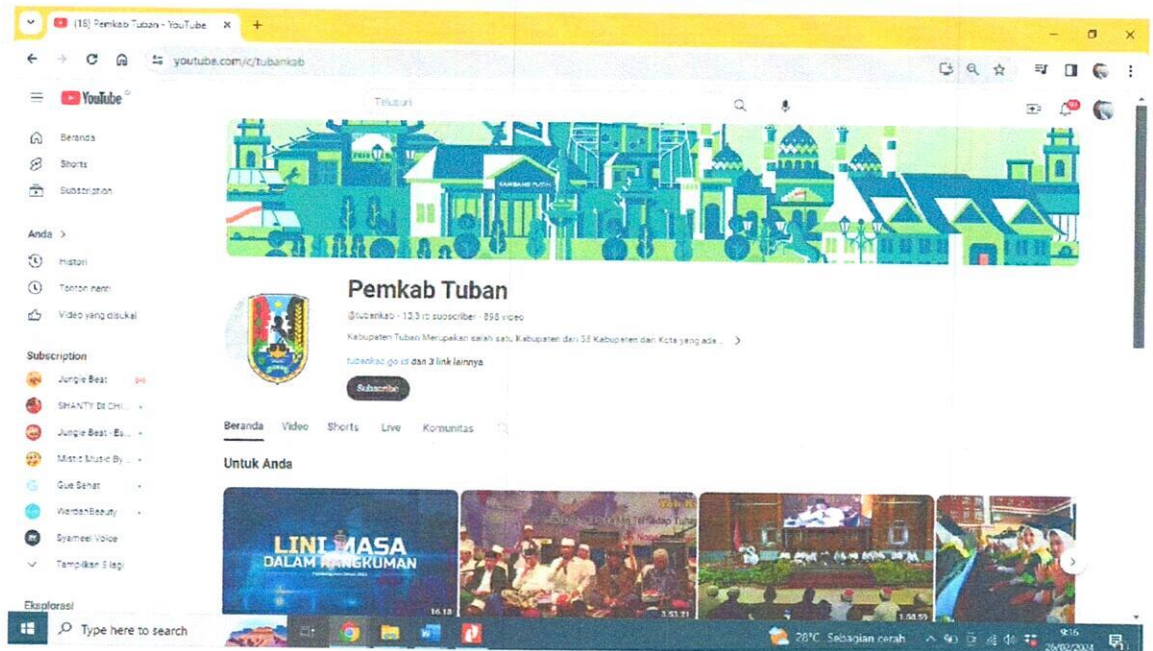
(18) Pemkab Tuban - YouTube ×
+
youtube.com/c/tubankab
YouTube
Telusuri
Beranda
Shorts
Subscription
Anda >
Histori
Tonton nanti
Video yang disukai
Subscription
Jungle Beat
SHANTY DI CHI...
Jungle Beat - Es...
Mistic Music By ...
Gue Sehat
WardahBeauty
Syameel Voice
Tampilkan 5 lagi
Eksplorasi
KAMBANG PUTIH
Pemkab Tuban
@tubankab · 13,3 rb subscriber · 898 video
Kabupaten Tuban Merupakan salah satu Kabupaten dari 38 Kabupaten dan Kota yang ada ... >
tubankab.go.id dan 3 link lainnya
Subscribe
Beranda Video Shorts Live Komunitas
Untuk Anda
LINI MASA DALAM RANGKUMAN
16.18
3.53.21
1.58.59
Type here to search
28°C Sebagian cerah
9:16
26/02/2024